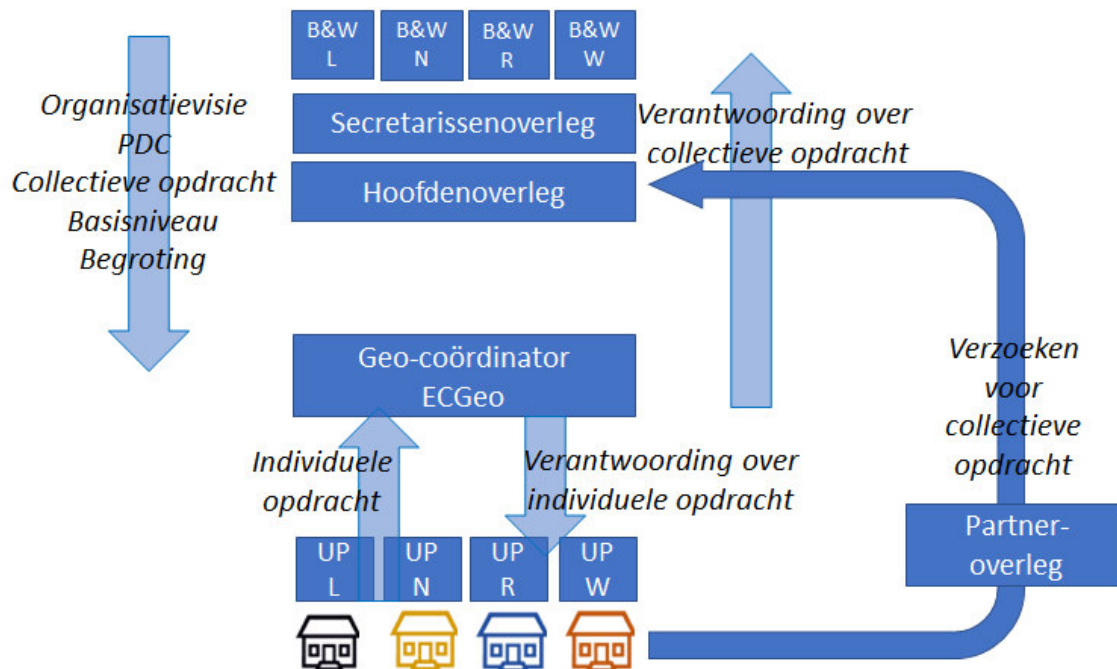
B&W L

B&W N

B&W R

B&W W

Organisatievisie
PDC
Collectieve opdracht
Basisniveau
Begroting

Secretarissenoverleg

Hoofdenoverleg

Verantwoording over collectieve opdracht

Geo-coördinator ECGeo

Verzoeken voor collectieve opdracht

Individuele opdracht

Verantwoording over individuele opdracht

UP L

UP N

UP R

UP W

Partner-overleg